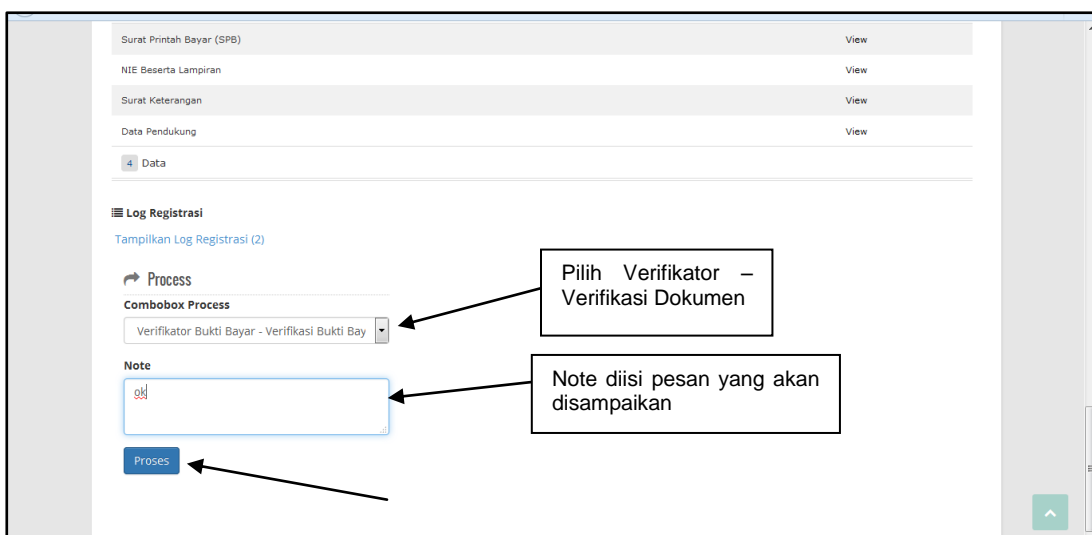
| | |
|---|---|
| Surat Printah Bayar (SPB) | View |
| NIE Beserta Lampiran | View |
| Surat Keterangan | View |
| Data Pendukung | View |

4 Data

Log Registrasi

Tampilkan Log Registrasi (2)

Process

Combobox Process

Verifikator Bukti Bayar - Verifikasi Bukti Bay

Pilih Verifikator – Verifikasi Dokumen

Note

ok

Note diisi pesan yang akan disampaikan

Proses